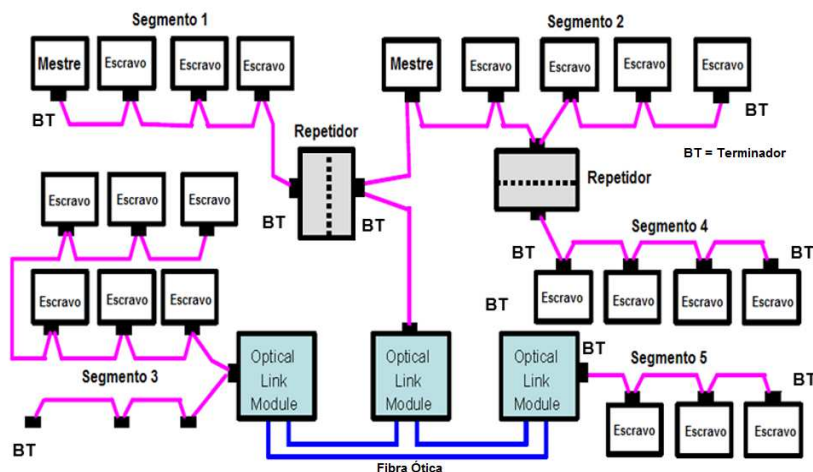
Segmento 1

Mestre

Escravo

Escravo

Escravo

BT

Segmento 2

Mestre

Escravo

Escravo

Escravo

Escravo

BT

Repetidor

BT = Terminador

Repetidor

BT

BT

Escravo

Escravo

Escravo

Escravo

Escravo

Escravo

Segmento 4

BT

BT

BT

Escravo

Escravo

Escravo

Escravo

Optical Link Module

Optical Link Module

Optical Link Module

BT

Segmento 5

BT

Segmento 3

Escravo

Escravo

Escravo

BT

Fibra Ótica